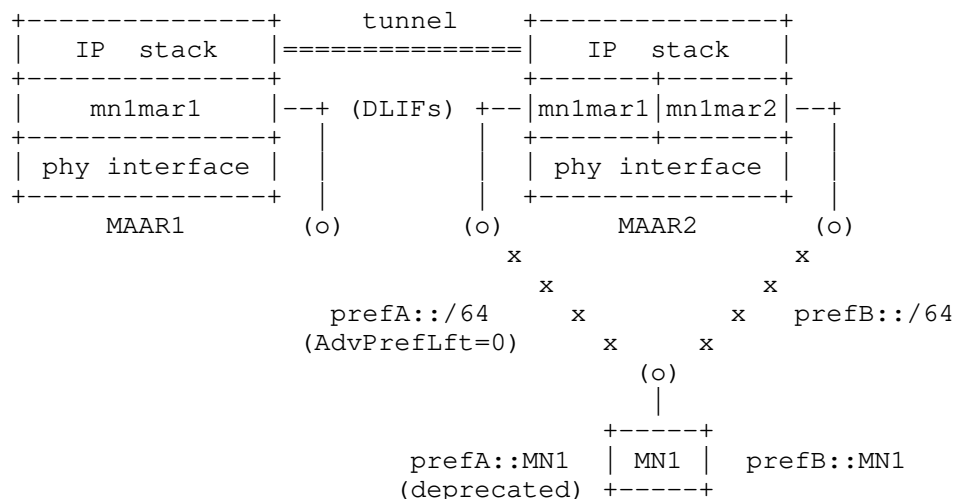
tunnel

IP stack

IP stack

mn1mar1

(DLIFs)

mn1mar1

mn1mar2

phy interface

phy interface

MAAR1

(o)

(o)

MAAR2

(o)

prefA::/64
(AdvPrefLft=0)

prefB::/64

(o)

prefA::MN1
(deprecated)

MN1

prefB::MN1